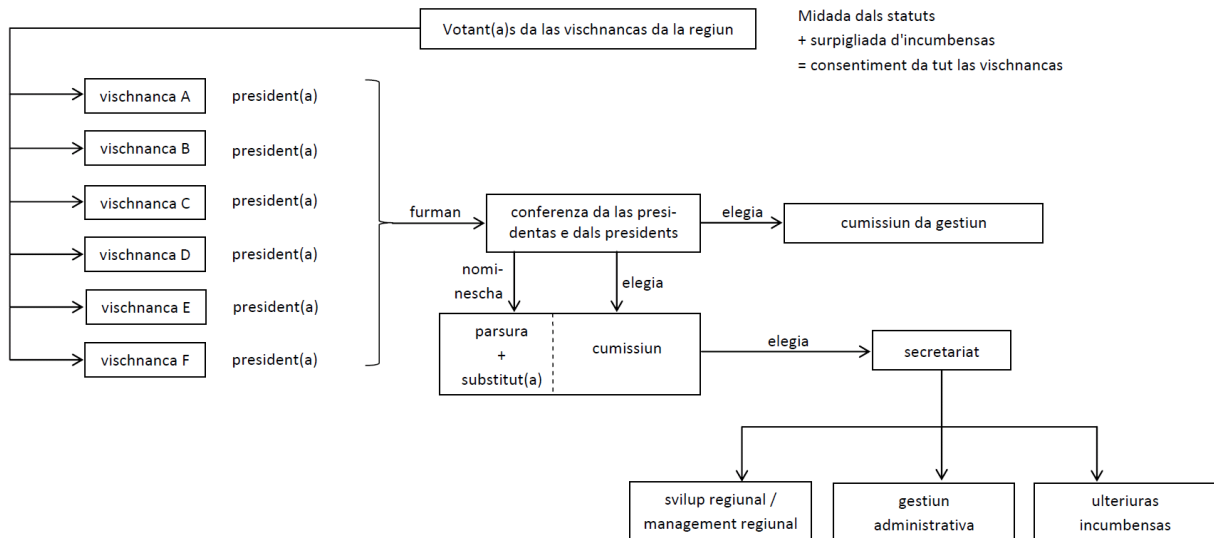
Votant(a)s da las vischnancas da la regiun

Midada dals statuts
+ surpigliada d'incumbensas
= consentiment da tut las vischnancas

vischnanca A president(a)
vischnanca B president(a)
vischnanca C president(a)
vischnanca D president(a)
vischnanca E president(a)
vischnanca F president(a)

furman

conferenza da las presidentas e dals presidents

elegia

cumissiun da gestiun

nominescha

elegia

parsura + substitut(a)

cumissiun

elegia

secretariat

svilup regional / management regional

gestiun administrativa

ulteriuras incumbensas